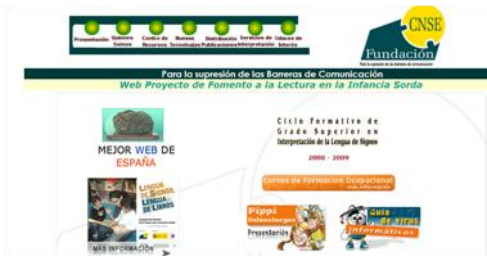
Presentación Quiénes Somos Centro de Recursos Nuevas Tecnologías Distribución Publicaciones Servicios de Interpretación Enlaces de Interés

CNSE Fundación
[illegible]

Para la supresión de las Barreras de Comunicación
Web Proyecto de Fomento a la Lectura en la Infancia Sorda

MEJOR WEB DE ESPAÑA

Ciclo Formativo de Grado Superior en Interpretación de la Lengua de Signos
2008 - 2009

Cursos de Formación Ocupacional
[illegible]

LENGUA DE SIGNOS LENGUA DE LIBROS

MÁS INFORMACIÓN

Pippi Calzaslargas
Presentación

Guía de Pippi
Informáticos